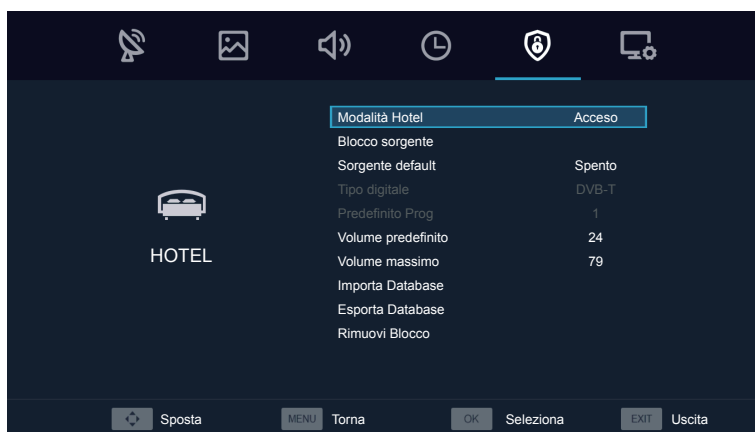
HOTEL

Modalità Hotel Acceso
Blocco sorgente
Sorgente default Spento
Tipo digitale DVB-T
Predefinito Prog 1
Volume predefinito 24
Volume massimo 79
Importa Database
Esporta Database
Rimuovi Blocco

Sposta MENU Torna OK Seleziona EXIT Uscita